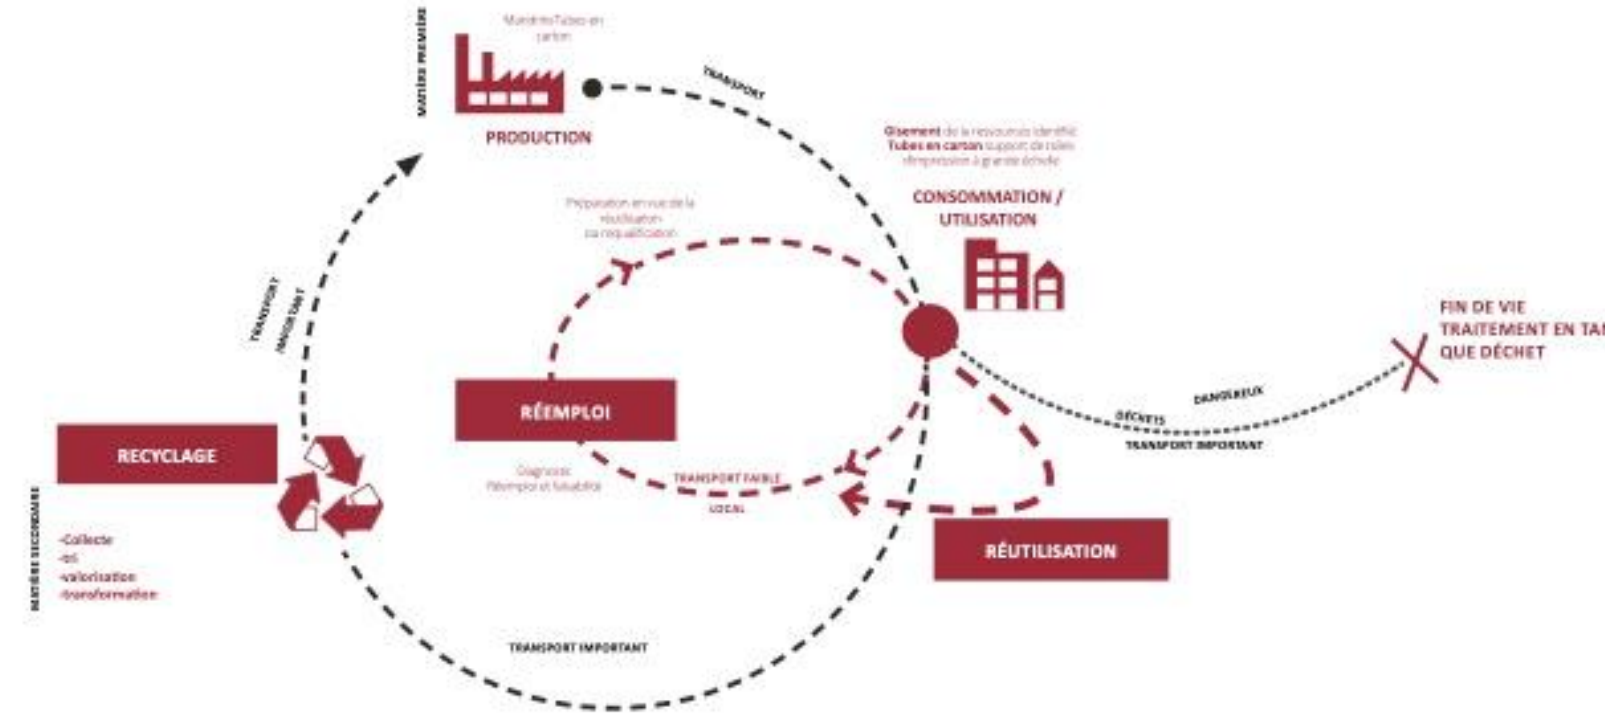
MATIÈRE PREMIÈRE

Mandrins/Tubes en carton

PRODUCTION

TRANSPORT

Gisement de la ressource identifié: Tubes en carton support de rôles d'impression à grande échelle

CONSOMMATION / UTILISATION

Préparation en vue de la réutilisation ou requalification

FIN DE VIE TRAITEMENT EN TA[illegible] QUE DÉCHET

DANGEREUX

DÉCHETS

TRANSPORT IMPORTANT

TRANSPORT IMPORTANT

RÉEMPLOI

RECYCLAGE

Diagnostic Réemploi et faisabilité

TRANSPORT FAIBLE

LOCAL

RÉUTILISATION

MATIÈRE SECONDAIRE

-Collecte
-tri
-valorisation
-transformation

TRANSPORT IMPORTANT